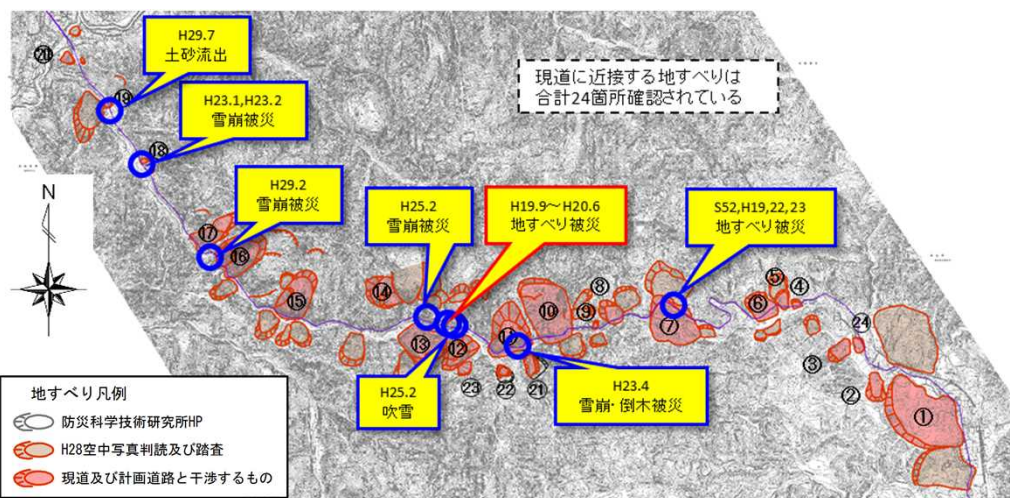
H29.7
土砂流出

H23.1,H23.2
雪崩被災

現道に近接する地すべりは
合計24箇所確認されている

N

H29.2
雪崩被災

H25.2
雪崩被災

H19.9～H20.6
地すべり被災

S52,H19,22,23
地すべり被災

H25.2
吹雪

H23.4
雪崩･倒木被災

⑳ ⑲ ⑱ ⑰ ⑯ ⑮ ⑭ ⑬ ⑫ ⑪ ⑩ ⑨ ⑧ ⑦ ⑥ ⑤ ④ ③ ② ① 21 22 23 24

地すべり凡例
防災科学技術研究所HP
H28空中写真判読及び踏査
現道及び計画道路と干渉するもの